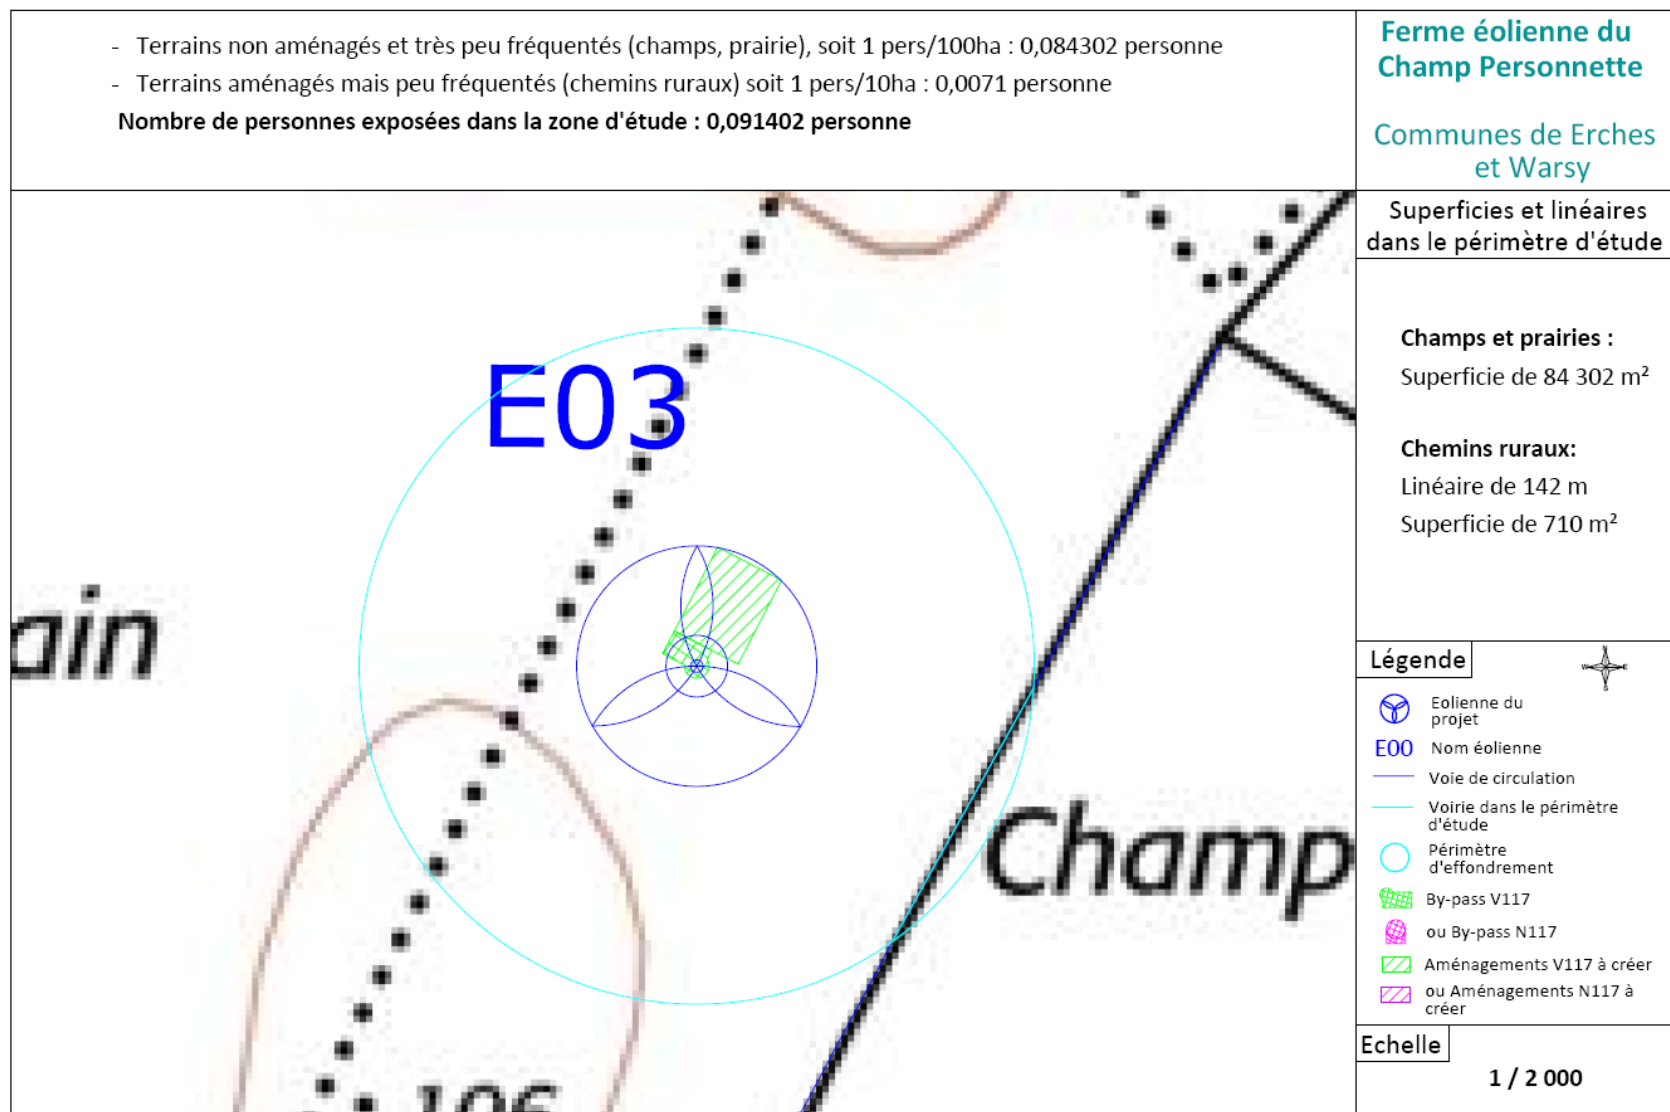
- Terrains non aménagés et très peu fréquentés (champs, prairie), soit 1 pers/100ha : 0,084302 personne
- Terrains aménagés mais peu fréquentés (chemins ruraux) soit 1 pers/10ha : 0,0071 personne

**Nombre de personnes exposées dans la zone d'étude : 0,091402 personne**

Ferme éolienne du Champ Personnette

Communes de Erches et Warsy

Superficies et linéaires dans le périmètre d'étude

**Champs et prairies :**

Superficie de 84 302 m²

**Chemins ruraux:**

Linéaire de 142 m

Superficie de 710 m²

E03

ain

Champ

106

Légende

Eolienne du projet

E00 Nom éolienne

Voie de circulation

Voirie dans le périmètre d'étude

Périmètre d'effondrement

By-pass V117

ou By-pass N117

Aménagements V117 à créer

ou Aménagements N117 à créer

Echelle

1 / 2 000